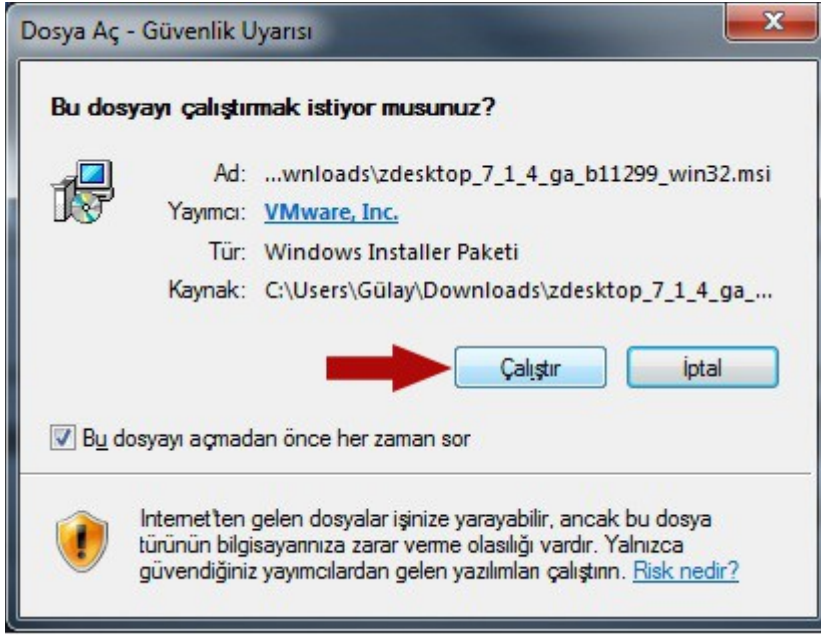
Dosya Aç - Güvenlik Uyarısı

x

Bu dosyayı çalıştırmak istiyor musunuz?

Ad: ...wnloads\zdesktop_7_1_4_ga_b11299_win32.msi

Yayımcı: VMware, Inc.

Tür: Windows Installer Paketi

Kaynak: C:\Users\Gülay\Downloads\zdesktop_7_1_4_ga_...

Çalıştır

İptal

Bu dosyayı açmadan önce her zaman sor

Internet'ten gelen dosyalar işinize yarayabilir, ancak bu dosya türünün bilgisayarınıza zarar verme olasılığı vardır. Yalnızca güvendiğiniz yayımcılardan gelen yazılımları çalıştırın. Risk nedir?